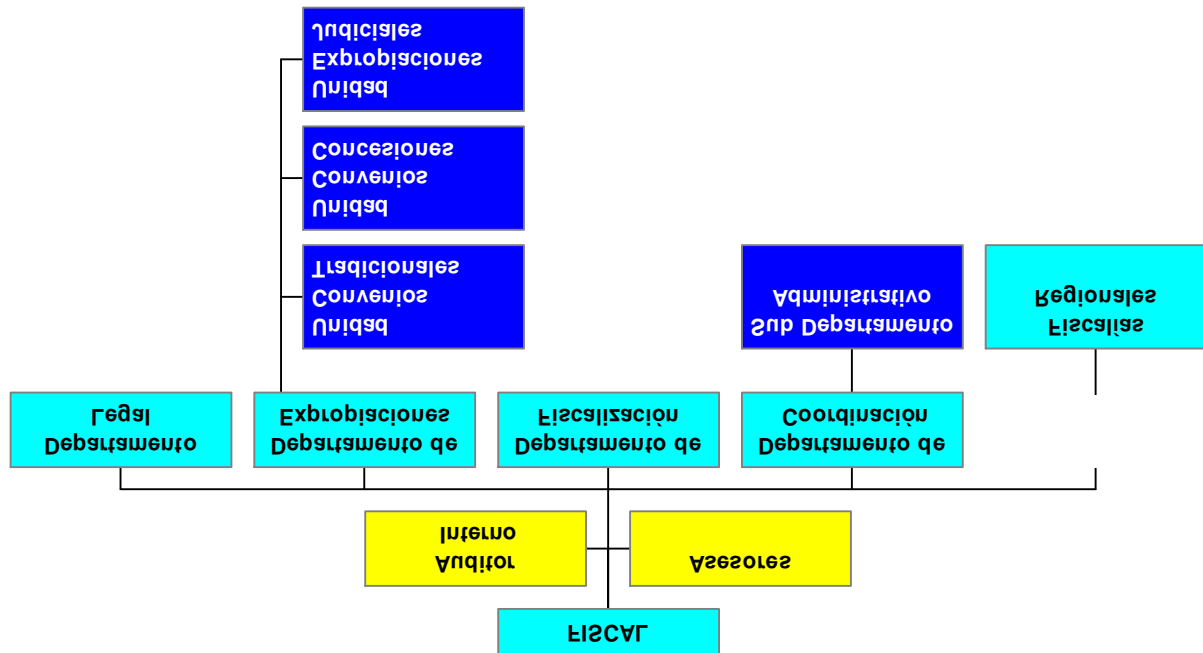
FISCAL

Auditor Interno

Asesores

Departamento Legal

Departamento de Expropiaciones

Unidad Convenios Tradicionales

Unidad Convenios Concesiones

Unidad Expropiaciones Judiciales

Departamento de Fiscalización

Departamento de Coordinación

Sub Departamento Administrativo

Fiscalías Regionales